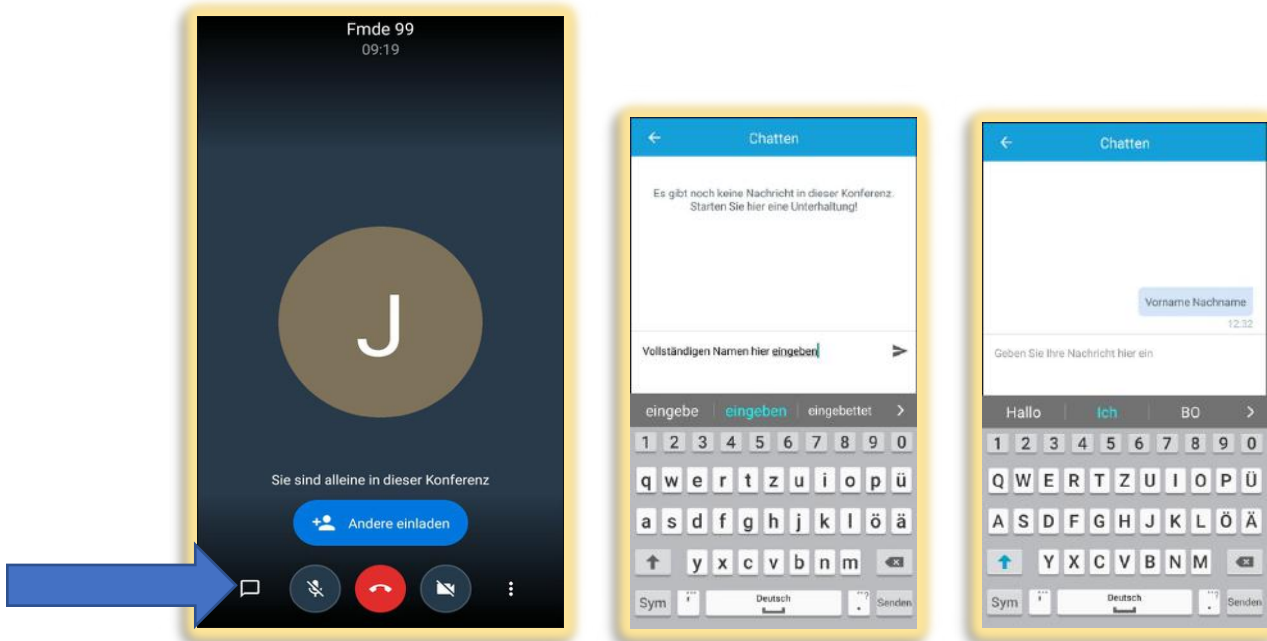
Fmde 99
09:19

J

Sie sind alleine in dieser Konferenz

Andere einladen

Chatten

Es gibt noch keine Nachricht in dieser Konferenz. Starten Sie hier eine Unterhaltung!

Vollständigen Namen hier eingeben

eingebe | eingeben | eingebettet

1 2 3 4 5 6 7 8 9 0
q w e r t z u i o p ü
a s d f g h j k l ö ä
y x c v b n m
Sym Deutsch Senden

Chatten

Vorname Nachname
12:32

Geben Sie Ihre Nachricht hier ein

Hallo | Ich | BO

1 2 3 4 5 6 7 8 9 0
Q W E R T Z U I O P Ü
A S D F G H J K L Ö Ä
Y X C V B N M
Sym Deutsch Senden